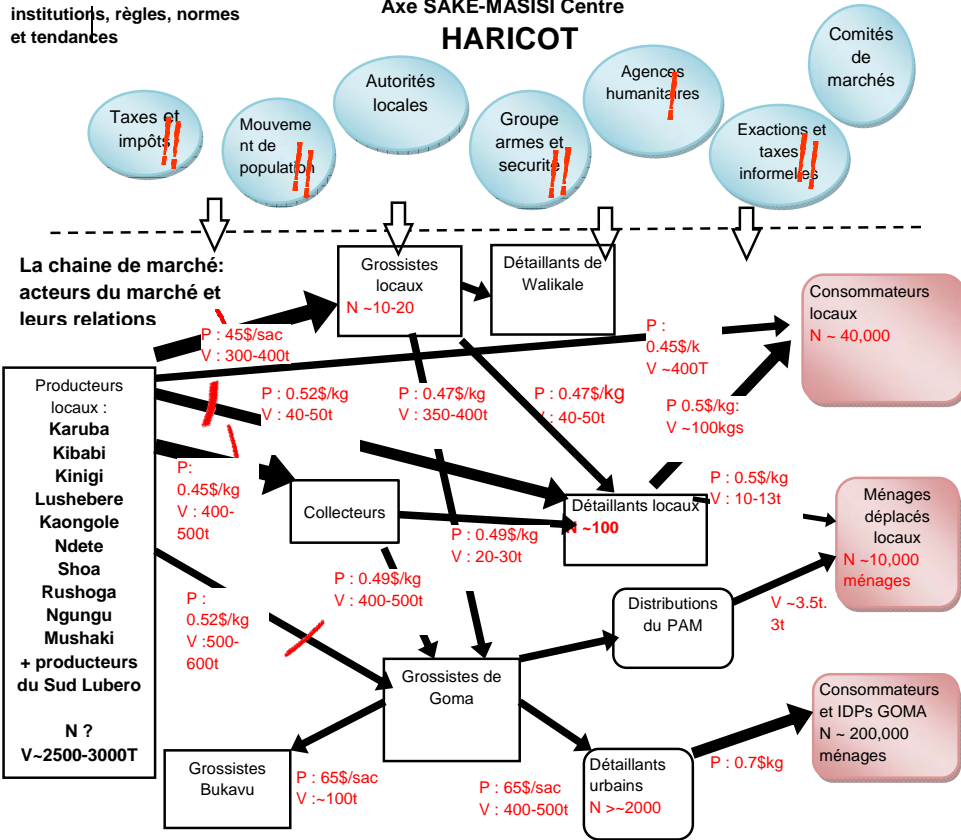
institutions, règles, normes et tendances

Axe SAKE-MASISI Centre
HARICOT

Taxes et impôts

Mouvement de population

Autorités locales

Groupe armes et securite

Agences humanitaires

Exactions et taxes informelles

Comités de marchés

La chaine de marché: acteurs du marché et leurs relations

Grossistes locaux
N ~10-20

Détaillants de Walikale

Consommateurs locaux
N ~ 40,000

P : 45$/sac
V : 300-400t

P : 0.45$/k
V ~400T

Producteurs locaux :
Karuba
Kibabi
Kinigi
Lushebere
Kaongole
Ndete
Shoa
Rushoga
Ngungu
Mushaki
+ producteurs du Sud Lubero

N ?
V~2500-3000T

P : 0.52$/kg
V : 40-50t

P : 0.47$/kg
V : 350-400t

P : 0.47$/kg
V : 40-50t

P 0.5$/kg:
V ~100kgs

P:
0.45$/kg
V : 400-500t

Collecteurs

Détaillants locaux
N ~100

P : 0.5$/kg
V : 10-13t

Ménages déplacés locaux
N ~10,000 ménages

P : 0.49$/kg
V : 20-30t

P : 0.49$/kg
V : 400-500t

P :
0.52$/kg
V :500-600t

Distributions du PAM

V ~3.5t.
3t

Grossistes de Goma

Consommateurs et IDPs GOMA
N ~ 200,000 ménages

Grossistes Bukavu

P : 65$/sac
V :~100t

P : 65$/sac
V : 400-500t

Détaillants urbains
N >~2000

P : 0.7$kg